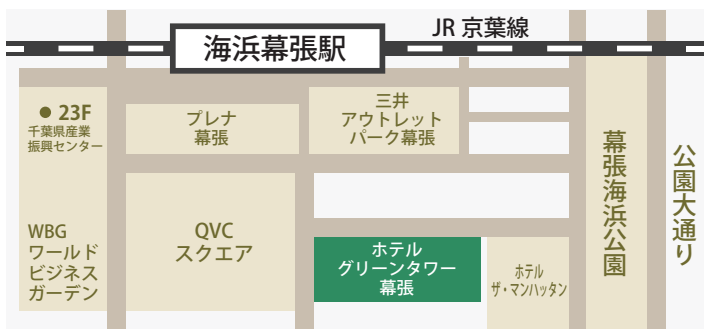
海浜幕張駅

JR 京葉線

● 23F
千葉県産業振興センター

プレナ
幕張

三井
アウトレット
パーク幕張

幕張海浜公園

公園大通り

WBG
ワールド
ビジネス
ガーデン

QVC
スクエア

ホテル
グリーンタワー
幕張

ホテル
ザ・マンハッタン